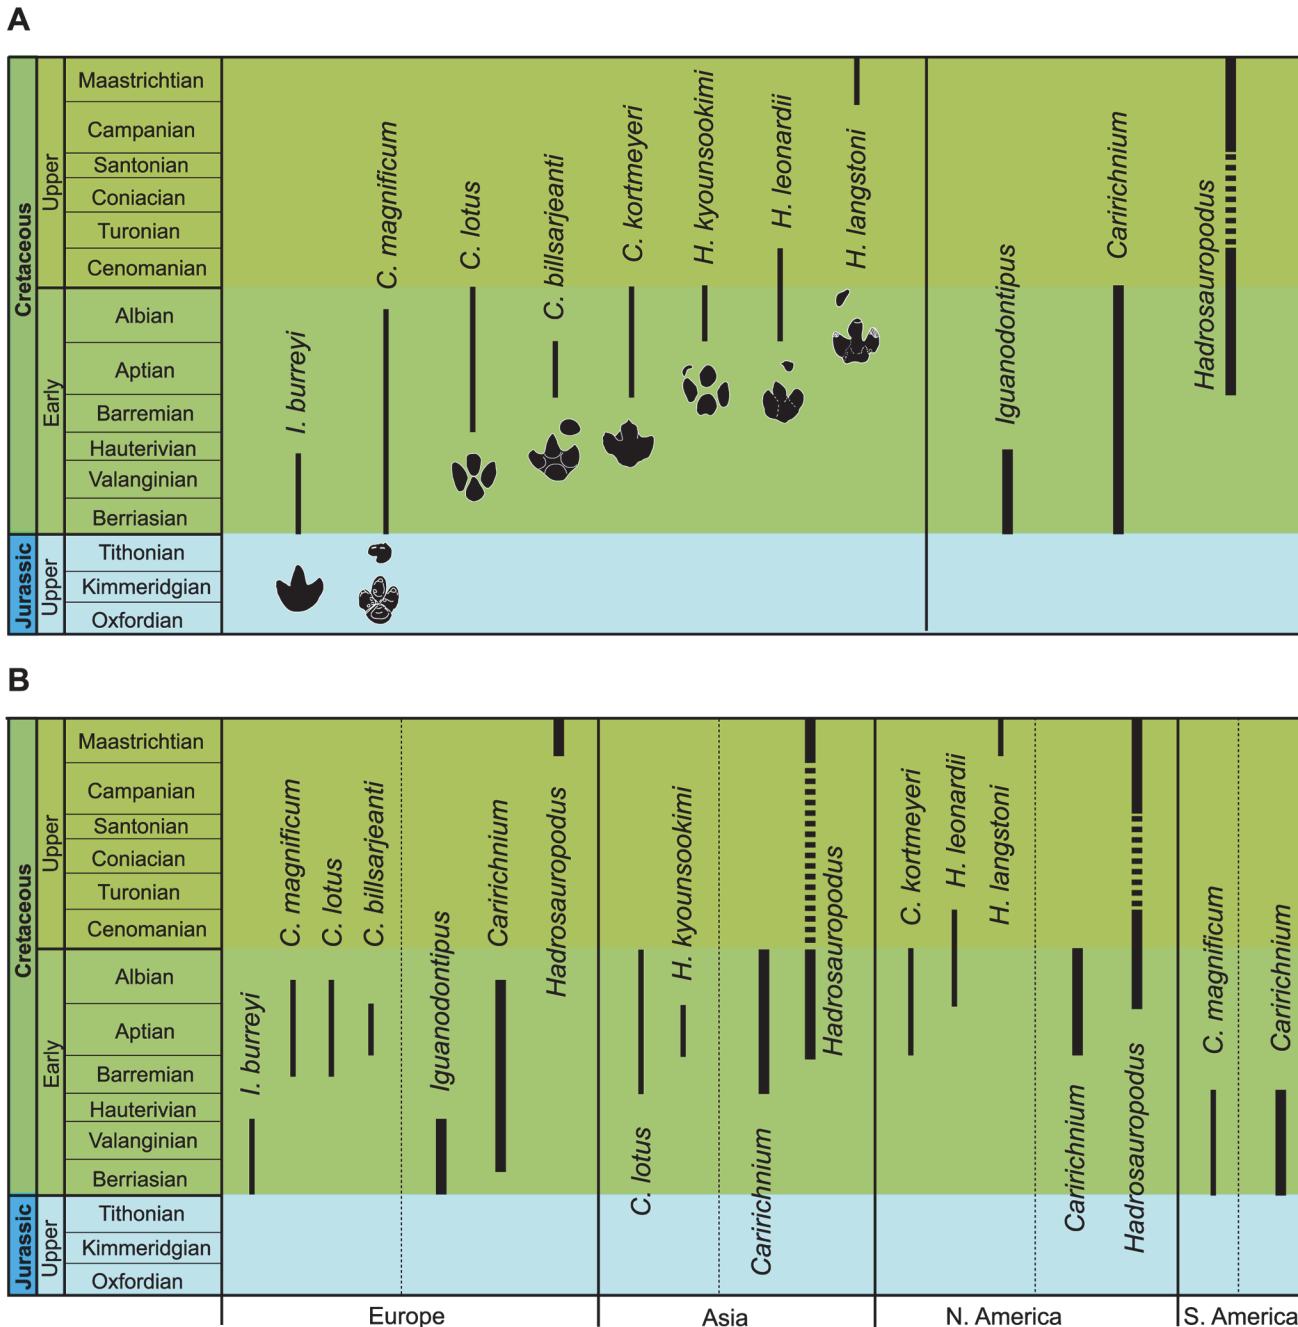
A

| | | | | | | | | | | | | | |
|---|---|---|---|---|---|---|---|---|---|---|---|---|---|
| Cretaceous | Upper | Maastrichtian | | | | | | | | | | | |
| | | Campanian | | | | | | | | | | | |
| | | Santonian | | | | | | | | | | | |
| | | Coniacian | | | | | | | | | | | |
| | | Turonian | | | | | | | | | | | |
| | | Cenomanian | | | | | | | | | | | |
| | Early | Albian | | | | | | | | | | | |
| | | Aptian | | | | | | | | | | | |
| | | Barremian | | | | | | | | | | | |
| | | Hauterivian | | | | | | | | | | | |
| | | Valanginian | | | | | | | | | | | |
| | | Berriasian | | | | | | | | | | | |
| Jurassic | Upper | Tithonian | | | | | | | | | | | |
| | | Kimmeridgian | | | | | | | | | | | |
| | | Oxfordian | | | | | | | | | | | |

I. burreyi
C. magnificum
C. lotus
C. billsarjeanti
C. kortmeyeri
H. kyounsookimi
H. leonardii
H. langstoni
Iguanodontipus
Caririchnium
Hadrosauropodus

B

| | | |
|---|---|---|
| Cretaceous | Upper | Maastrichtian |
| | | Campanian |
| | | Santonian |
| | | Coniacian |
| | | Turonian |
| | | Cenomanian |
| | Early | Albian |
| | | Aptian |
| | | Barremian |
| | | Hauterivian |
| | | Valanginian |
| | | Berriasian |
| Jurassic | Upper | Tithonian |
| | | Kimmeridgian |
| | | Oxfordian |

Europe: I. burreyi, C. magnificum, C. lotus, C. billsarjeanti, Iguanodontipus, Caririchnium, Hadrosauropodus

Asia: C. lotus, H. kyounsookimi, Caririchnium, Hadrosauropodus

N. America: C. kortmeyeri, H. leonardii, H. langstoni, Caririchnium, Hadrosauropodus

S. America: C. magnificum, Caririchnium